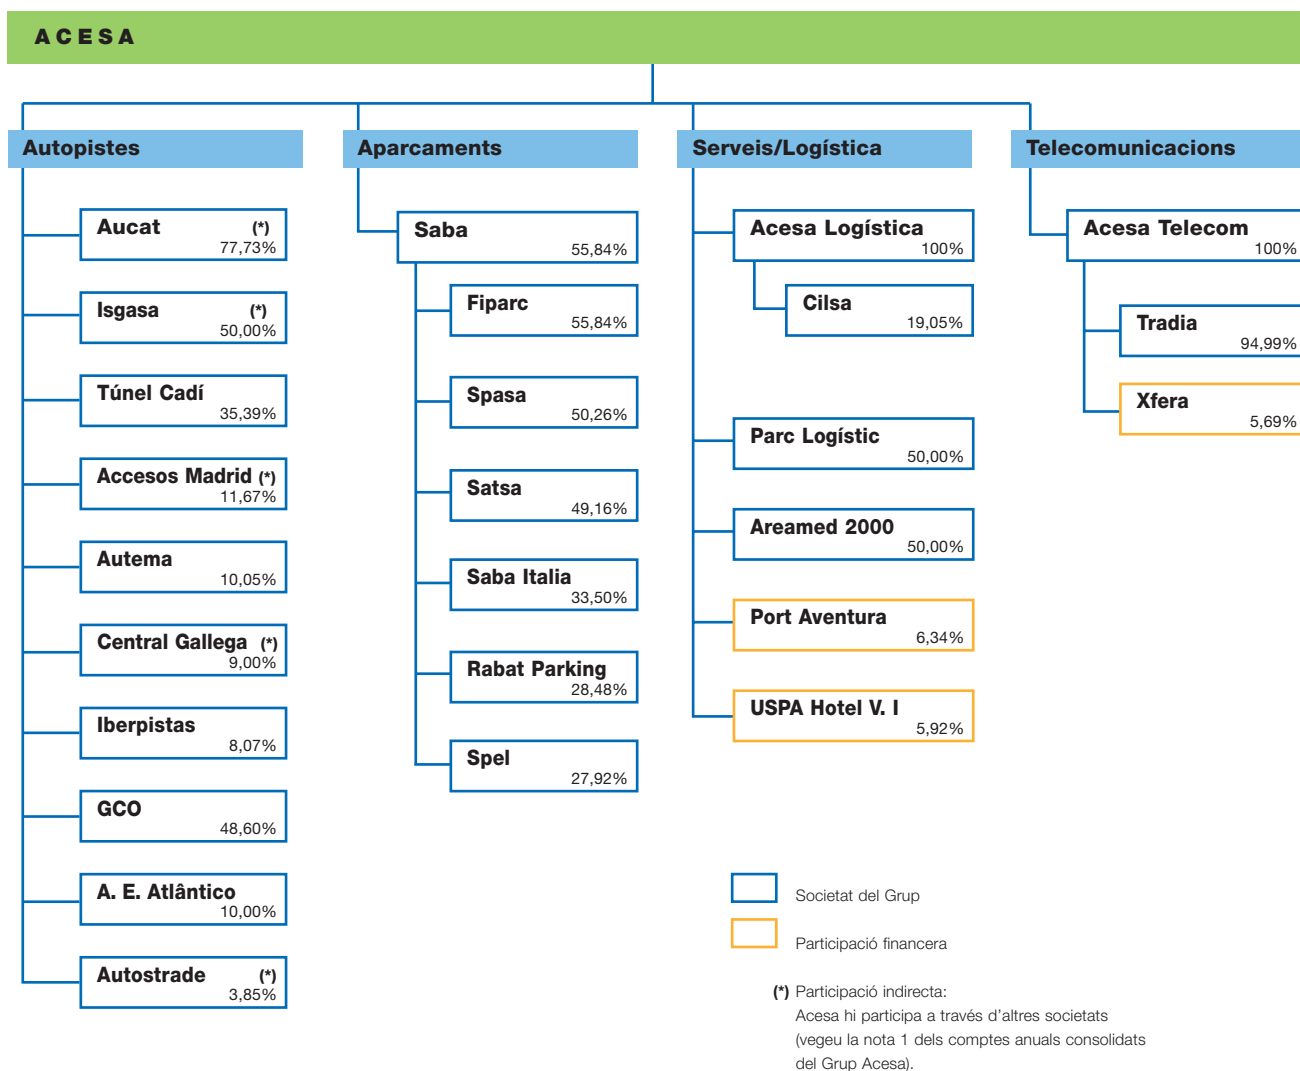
ACESA

Autopistes

Aucat (*) 77,73%

Isgasa (*) 50,00%

Túnel Cadí 35,39%

Accesos Madrid (*) 11,67%

Autema 10,05%

Central Gallega (*) 9,00%

Iberpistas 8,07%

GCO 48,60%

A. E. Atlântico 10,00%

Autostrade (*) 3,85%

Aparcaments

Saba 55,84%

Fiparc 55,84%

Spasa 50,26%

Satsa 49,16%

Saba Italia 33,50%

Rabat Parking 28,48%

Spel 27,92%

Serveis/Logística

Acesa Logística 100%

Cilsa 19,05%

Parc Logístic 50,00%

Areamed 2000 50,00%

Port Aventura 6,34%

USPA Hotel V. I 5,92%

Telecomunicacions

Acesa Telecom 100%

Tradia 94,99%

Xfera 5,69%

Societat del Grup

Participació financera

(*) Participació indirecta: Acesa hi participa a través d'altres societats (vegeu la nota 1 dels comptes anuals consolidats del Grup Acesa).